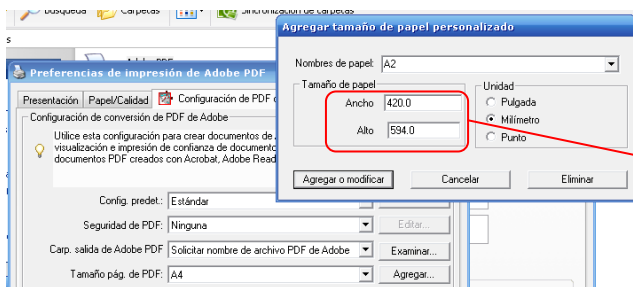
Búsqueda Carpetas Sincronización de carpetas

Adobe PDF

Preferencias de impresión de Adobe PDF

Presentación Papel/Calidad Configuración de PDF d

Configuración de conversión de PDF de Adobe

Utilice esta configuración para crear documentos de A visualización e impresión de confianza de documento documentos PDF creados con Acrobat, Adobe Read

Config. predet.: Estándar

Seguridad de PDF: Ninguna Editar...

Carp. salida de Adobe PDF Solicitar nombre de archivo PDF de Adobe Examinar...

Tamaño pág. de PDF: A4 Agregar...

Agregar tamaño de papel personalizado

Nombres de papel: A2

Tamaño de papel

Ancho 420.0

Alto 594.0

Unidad

Pulgada

Milímetro

Punto

Agregar o modificar Cancelar Eliminar